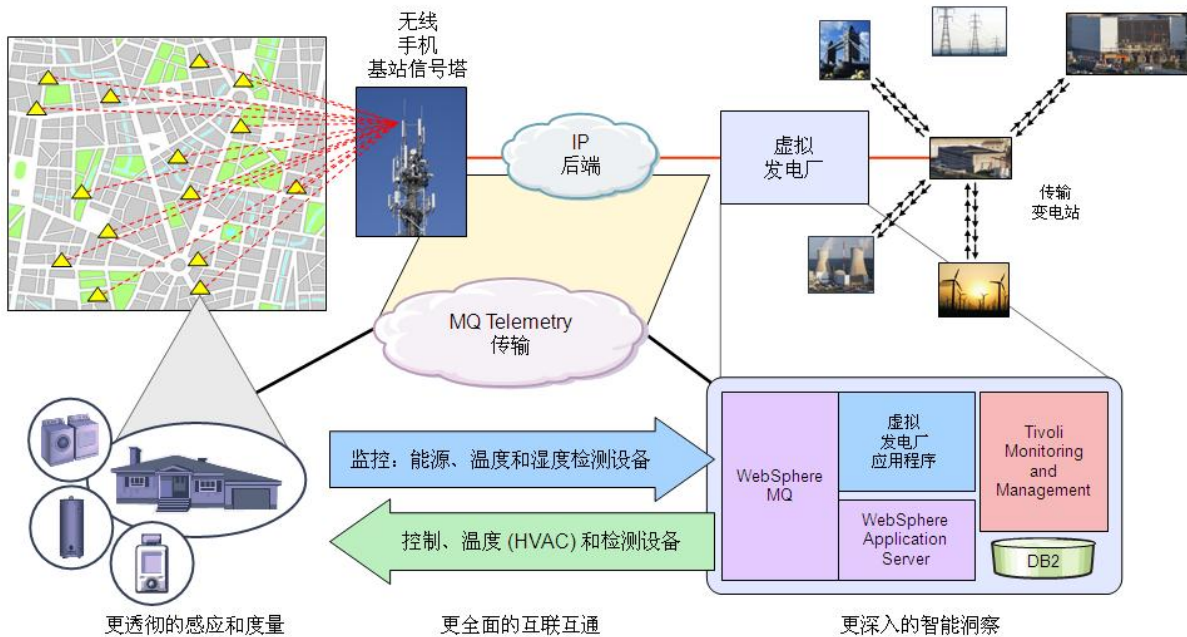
无线
手机
基站信号塔

IP
后端

虚拟
发电厂

传输
变电站

MQ Telemetry
传输

监控：能源、温度和湿度检测设备

控制、温度 (HVAC) 和检测设备

WebSphere
MQ

虚拟
发电厂
应用程序

Tivoli
Monitoring
and
Management

WebSphere
Application
Server

DB2

更透彻的感应和度量

更全面的互联互通

更深入的智能洞察